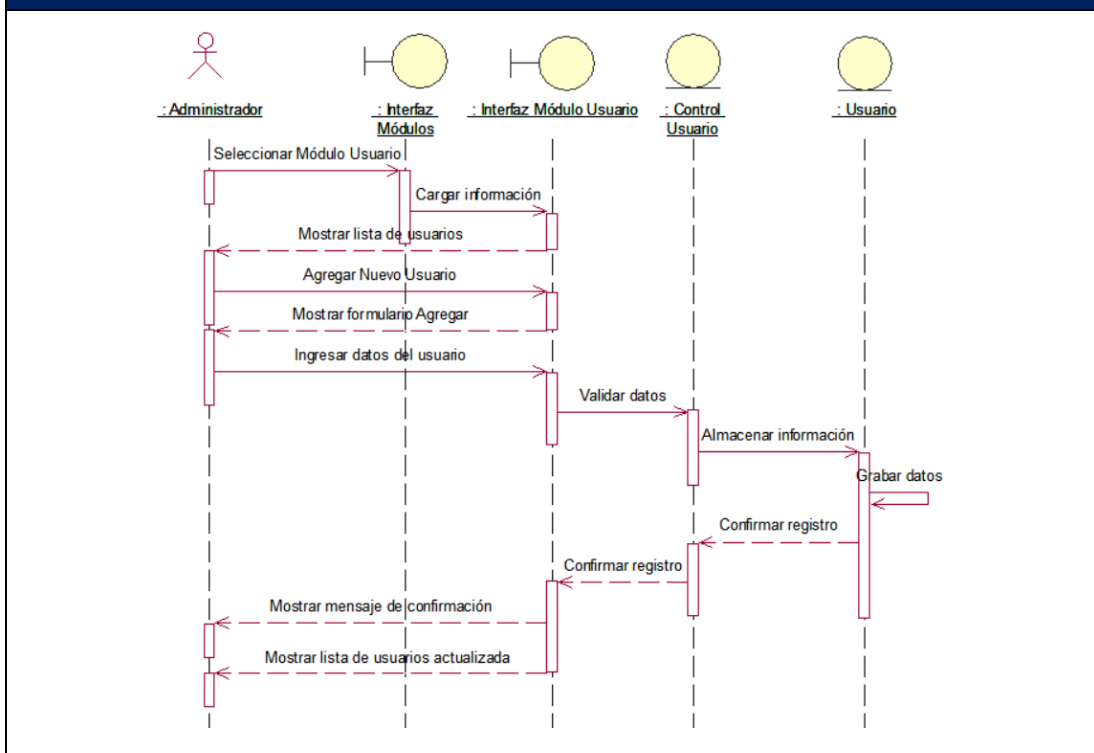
: Administrador

: Interfaz Módulos

: Interfaz Módulo Usuario

: Control Usuario

: Usuario

Seleccionar Módulo Usuario

Cargar información

Mostrar lista de usuarios

Agregar Nuevo Usuario

Mostrar formulario Agregar

Ingresar datos del usuario

Validar datos

Almacenar información

Grabar datos

Confirmar registro

Confirmar registro

Mostrar mensaje de confirmación

Mostrar lista de usuarios actualizada